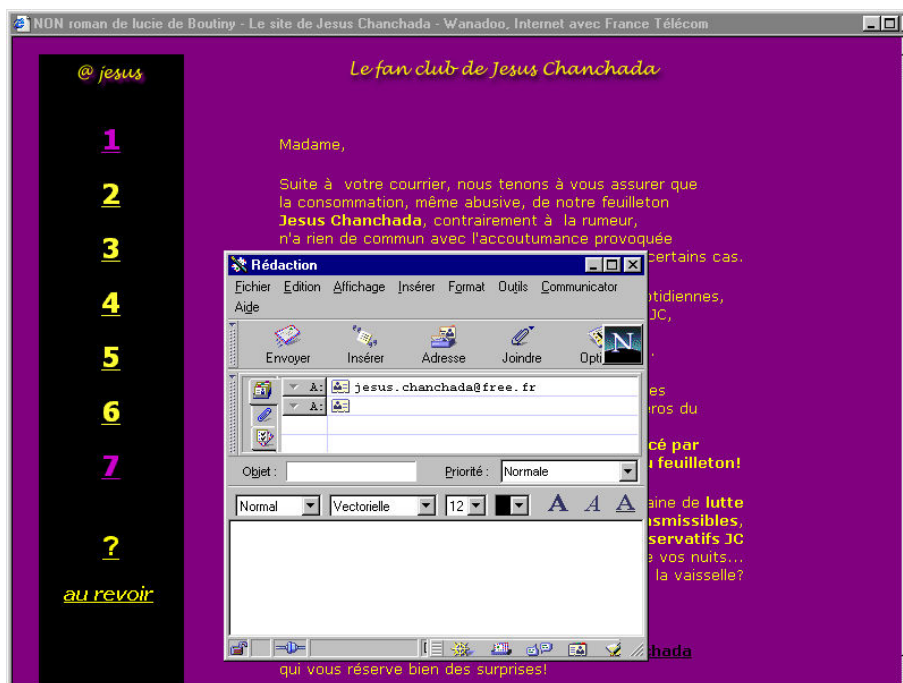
NON roman de lucie de Boutiny - Le site de Jesus Chanchada - Wanadoo, Internet avec France Télécom

@ jesus

1

2

3

4

5

6

7

?

au revoir

Le fan club de Jesus Chanchada

Madame,

Suite à votre courrier, nous tenons à vous assurer que la consommation, même abusive, de notre feuilleton **Jesus Chanchada**, contrairement à la rumeur, n'a rien de commun avec l'accoutumance provoquée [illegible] certains cas.

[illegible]otidiennes, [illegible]JC, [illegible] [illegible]es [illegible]eros du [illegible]cé par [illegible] feuilleton! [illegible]aine de lutte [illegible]nsmissibles, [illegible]servatifs JC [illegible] vos nuits... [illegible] la vaisselle?

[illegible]chada

qui vous réserve bien des surprises!

Rédaction

Fichier Edition Affichage Insérer Format Outils Communicator Aide

Envoyer Insérer Adresse Joindre Opti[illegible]

A: jesus.chanchada@free.fr

A:

Objet :

Priorité : Normale

Normal Vectorielle 12